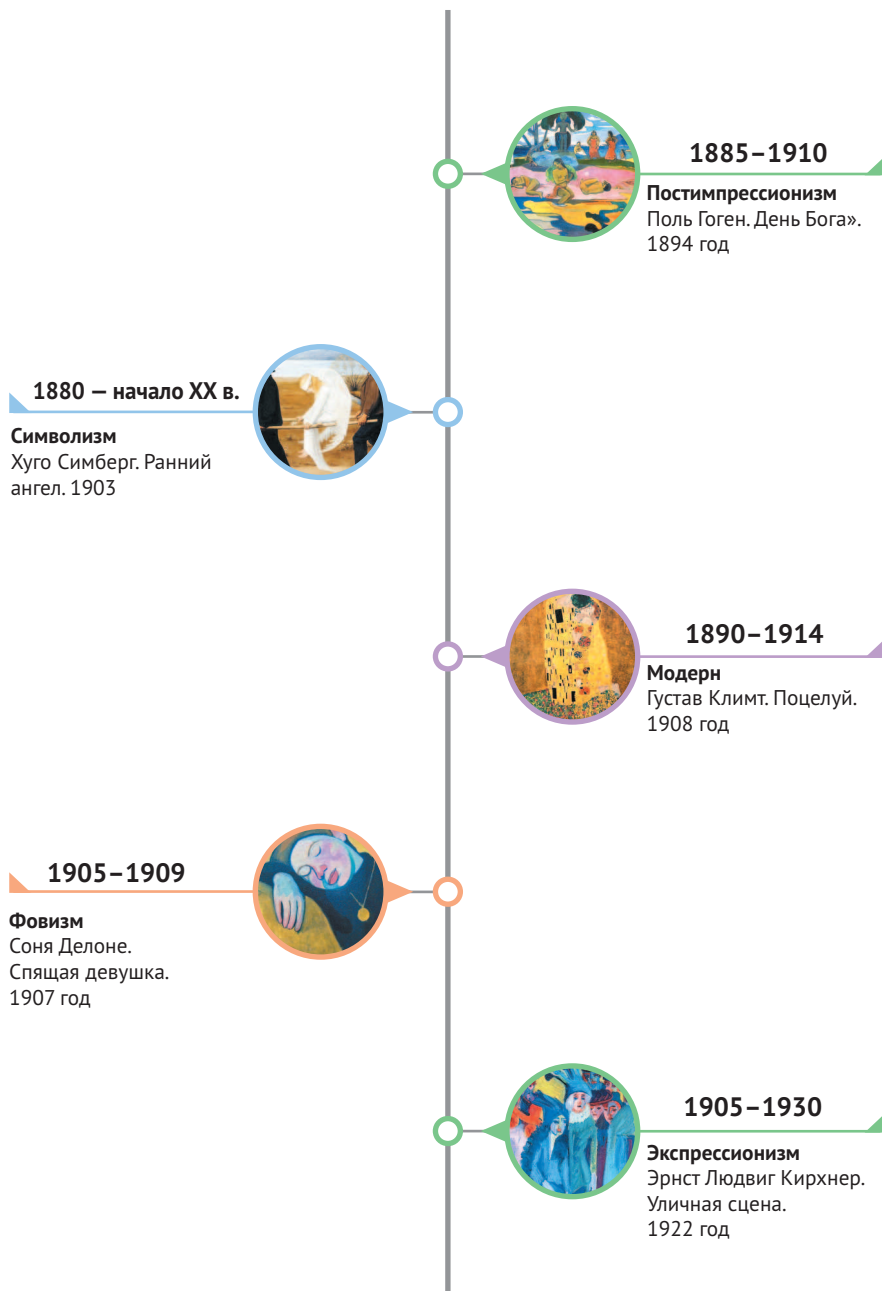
1885–1910
Постимпрессионизм
Поль Гоген. День Бога». 1894 год

1880 — начало XX в.
Символизм
Хуго Симберг. Ранний ангел. 1903

1890–1914
Модерн
Густав Климт. Поцелуй. 1908 год

1905–1909
Фовизм
Соня Делоне. Спящая девушка. 1907 год

1905–1930
Экспрессионизм
Эрнст Людвиг Кирхнер. Уличная сцена. 1922 год